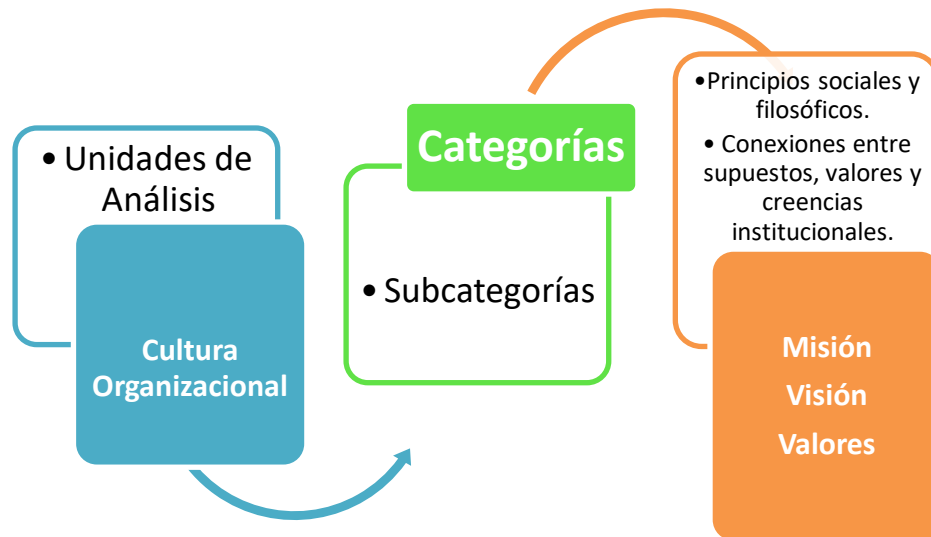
• Unidades de Análisis

Cultura Organizacional

Categorías

• Subcategorías

•Principios sociales y filosóficos.

• Conexiones entre supuestos, valores y creencias institucionales.

Misión
Visión
Valores